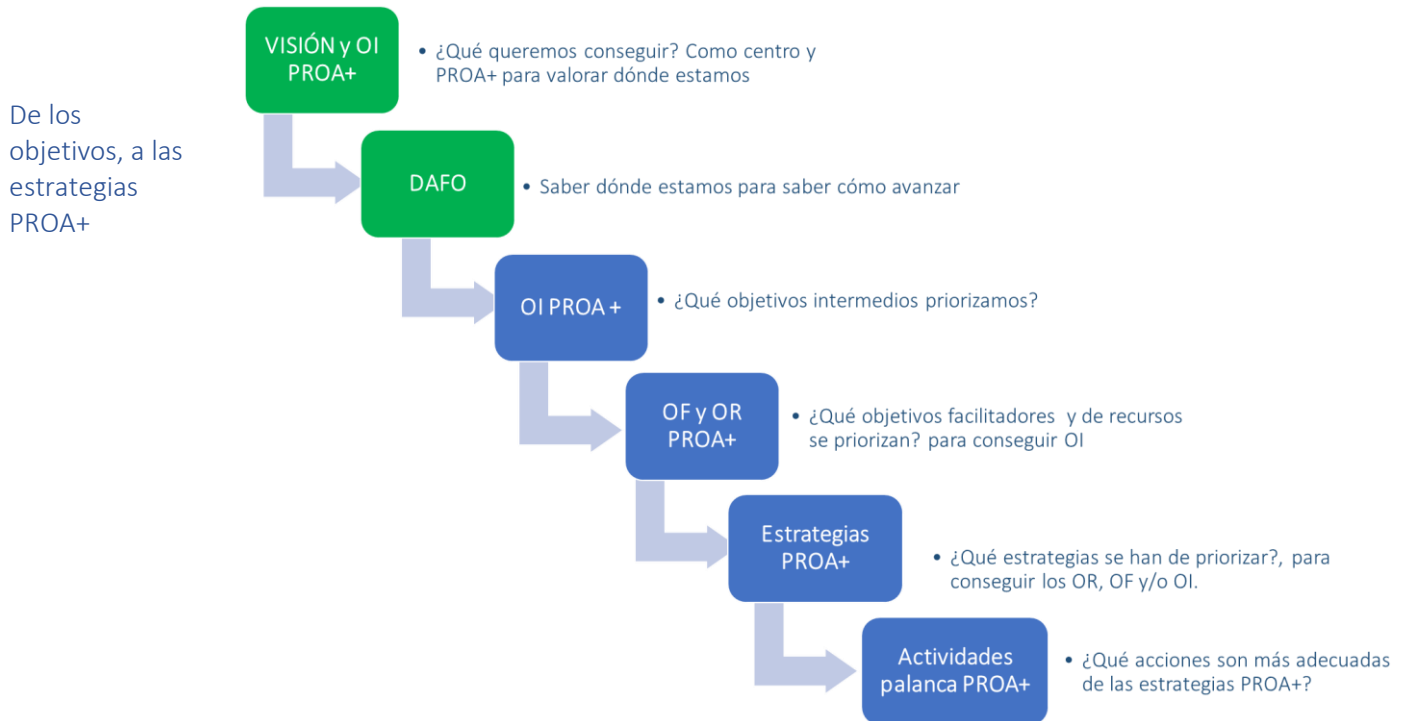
De los objetivos, a las estrategias PROA+

VISIÓN y OI PROA+

• ¿Qué queremos conseguir? Como centro y PROA+ para valorar dónde estamos

DAFO

• Saber dónde estamos para saber cómo avanzar

OI PROA +

• ¿Qué objetivos intermedios priorizamos?

OF y OR PROA+

• ¿Qué objetivos facilitadores y de recursos se priorizan? para conseguir OI

Estrategias PROA+

• ¿Qué estrategias se han de priorizar?, para conseguir los OR, OF y/o OI.

Actividades palanca PROA+

• ¿Qué acciones son más adecuadas de las estrategias PROA+?